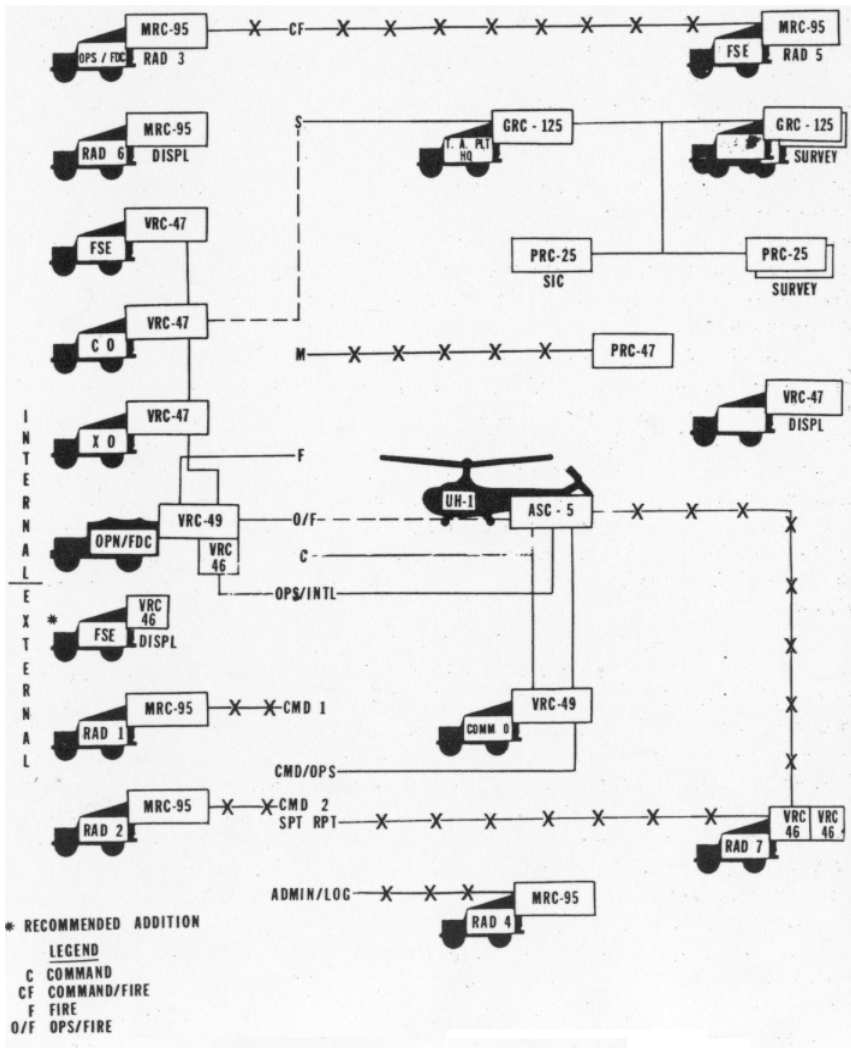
MRC-95
OPS / FDC
RAD 3
CF
MRC-95
FSE
RAD 5

MRC-95
RAD 6
DISPL
S
GRC - 125
T. A. PLT HQ
GRC - 125
SURVEY

VRC-47
FSE
PRC-25
SIC
PRC-25
SURVEY

VRC-47
C O
M
PRC-47

VRC-47
X O
VRC-47
DISPL

F
UH-1
ASC - 5
OPN/FDC
VRC-49
VRC 46
O/F
C
OPS/INTL

INTERNAL
EXTERNAL

*
VRC 46
FSE
DISPL

MRC-95
RAD 1
CMD 1
VRC-49
COMM O

CMD/OPS

MRC-95
RAD 2
CMD 2
SPT RPT
VRC 46
VRC 46
RAD 7

ADMIN/LOG
MRC-95
RAD 4

* RECOMMENDED ADDITION

LEGEND
C COMMAND
CF COMMAND/FIRE
F FIRE
O/F OPS/FIRE